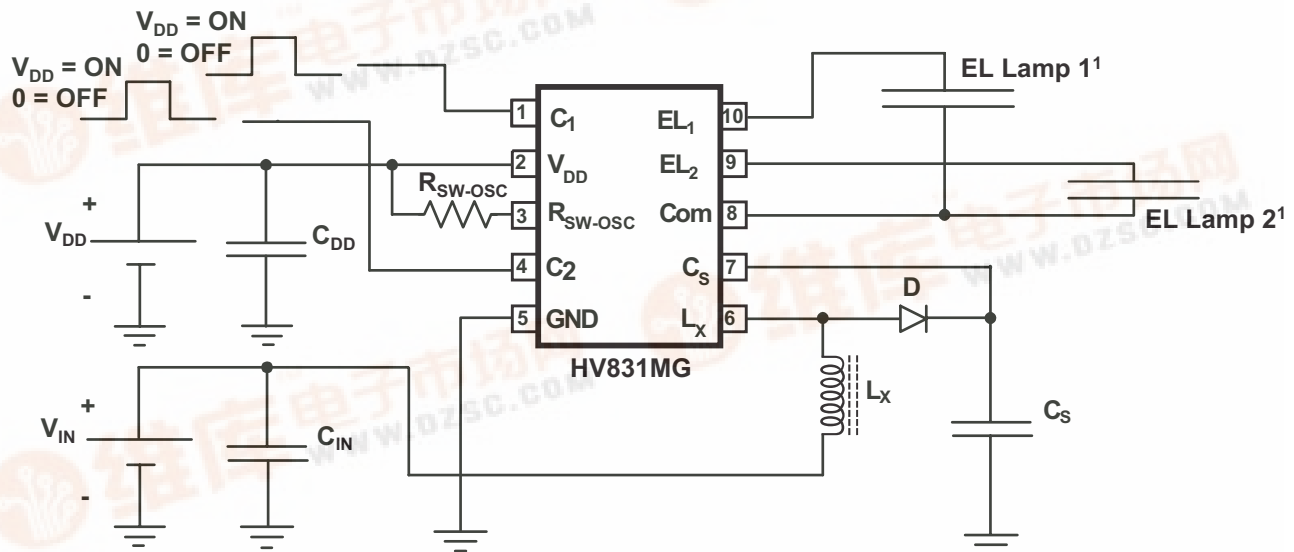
$V_{DD}$ = ON
0 = OFF

$V_{DD}$ = ON
0 = OFF

EL Lamp $1^1$

1 $C_1$
2 $V_{DD}$
3 $R_{SW\text{-}OSC}$
4 $C_2$
5 GND

$EL_1$ 10
$EL_2$ 9
Com 8
$C_S$ 7
$L_X$ 6

HV831MG

$R_{SW\text{-}OSC}$

+
$V_{DD}$
-

$C_{DD}$

EL Lamp $2^1$

D

$L_X$

$C_S$

+
$V_{IN}$
-

$C_{IN}$

www.dzsc.com